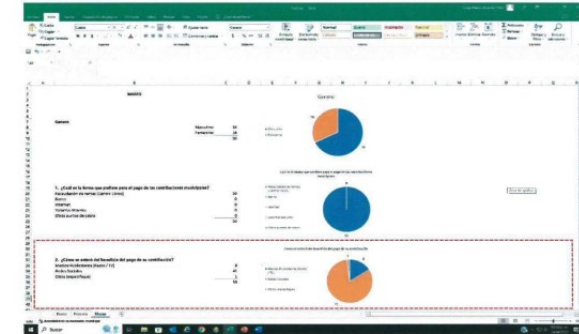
MUESTR

Genero

Masculino 34
Femenino 16
50

1. ¿Cuál es la forma que prefiere para el pago de las contribuciones municipales?
Recaudación en tienda (Cajero Lima) 50
Banco 0
Internet 0
Tesorería Municipal 0
Otros puntos de cobro 0
50

2. ¿Cómo se enteró del beneficio del pago de su contribución?
Anuncio Publicitario (Radio / TV) 9
Redes Sociales 41
Otros (especifique) 0
50

Genero

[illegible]

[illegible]